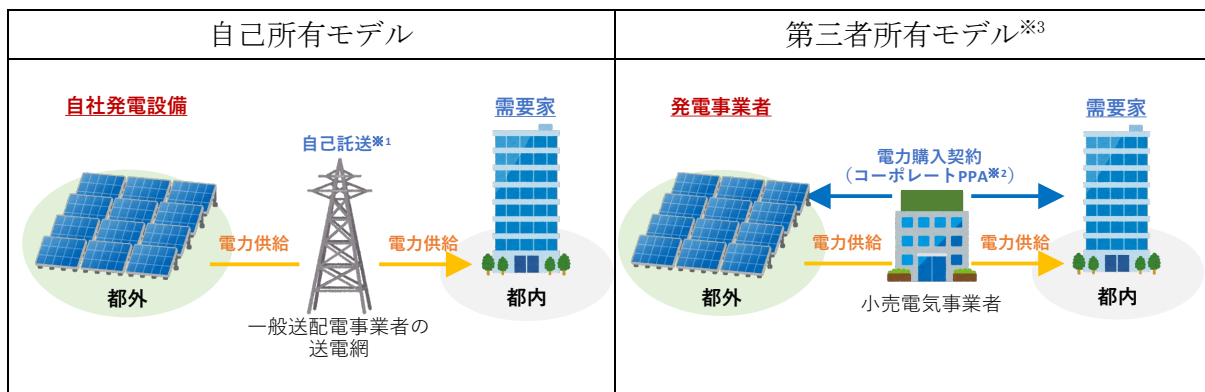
| 自己所有モデル | 第三者所有モデル※3 |
|---|---|
| 自社発電設備<br>自己託送※1<br>需要家<br>電力供給<br>電力供給<br>都外<br>都内<br>一般送配電事業者の送電網 | 発電事業者<br>需要家<br>電力購入契約（コーポレートPPA※2）<br>電力供給<br>電力供給<br>都外<br>都内<br>小売電気事業者 |